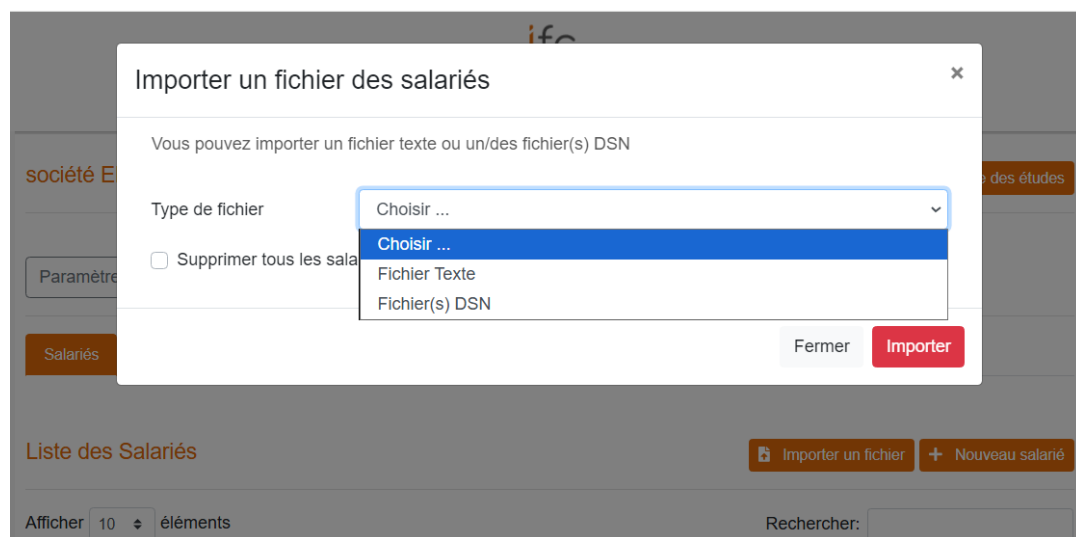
ifc

Importer un fichier des salariés

×

Vous pouvez importer un fichier texte ou un/des fichier(s) DSN

Type de fichier

Choisir ...

Choisir ...

Fichier Texte

Fichier(s) DSN

Supprimer tous les sala

société El

e des études

Paramètre

Salariés

Fermer

Importer

Liste des Salariés

Importer un fichier

+ Nouveau salarié

Afficher 10 éléments

Rechercher: